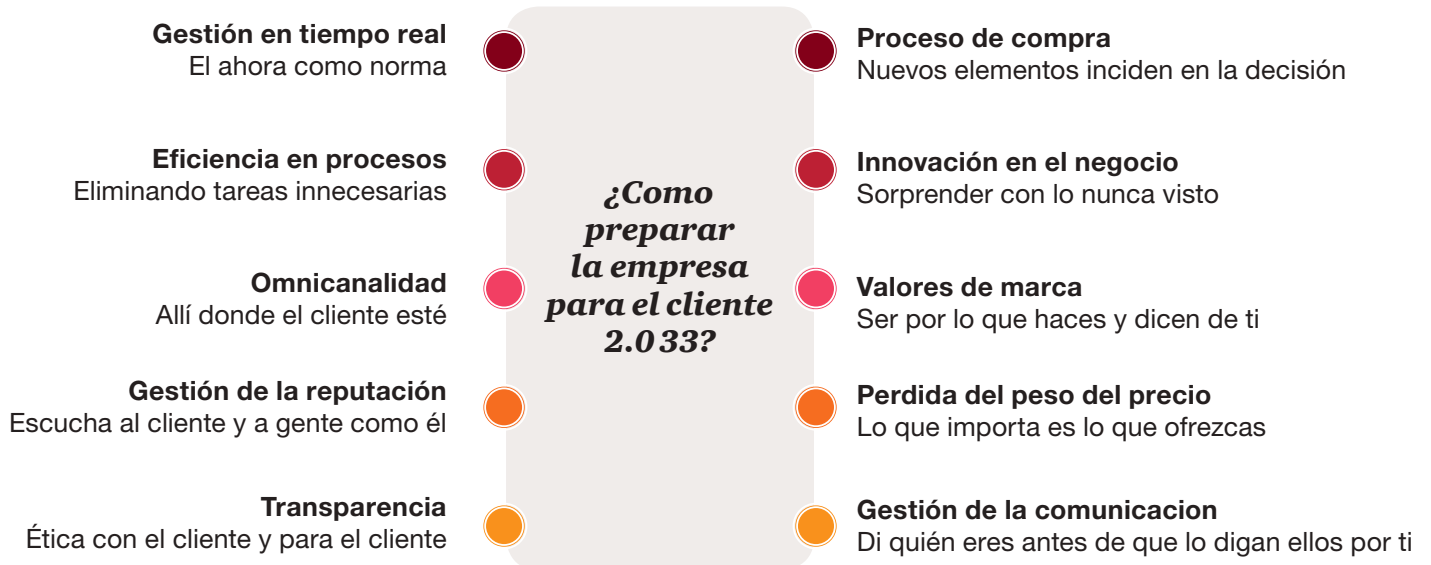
**Gestión en tiempo real**
El ahora como norma

**Eficiencia en procesos**
Eliminando tareas innecesarias

**Omnicanalidad**
Allí donde el cliente esté

**Gestión de la reputación**
Escucha al cliente y a gente como él

**Transparencia**
Ética con el cliente y para el cliente

*¿Como preparar la empresa para el cliente 2.0 33?*

**Proceso de compra**
Nuevos elementos inciden en la decisión

**Innovación en el negocio**
Sorprender con lo nunca visto

**Valores de marca**
Ser por lo que haces y dicen de ti

**Perdida del peso del precio**
Lo que importa es lo que ofrezcas

**Gestión de la comunicacion**
Di quién eres antes de que lo digan ellos por ti